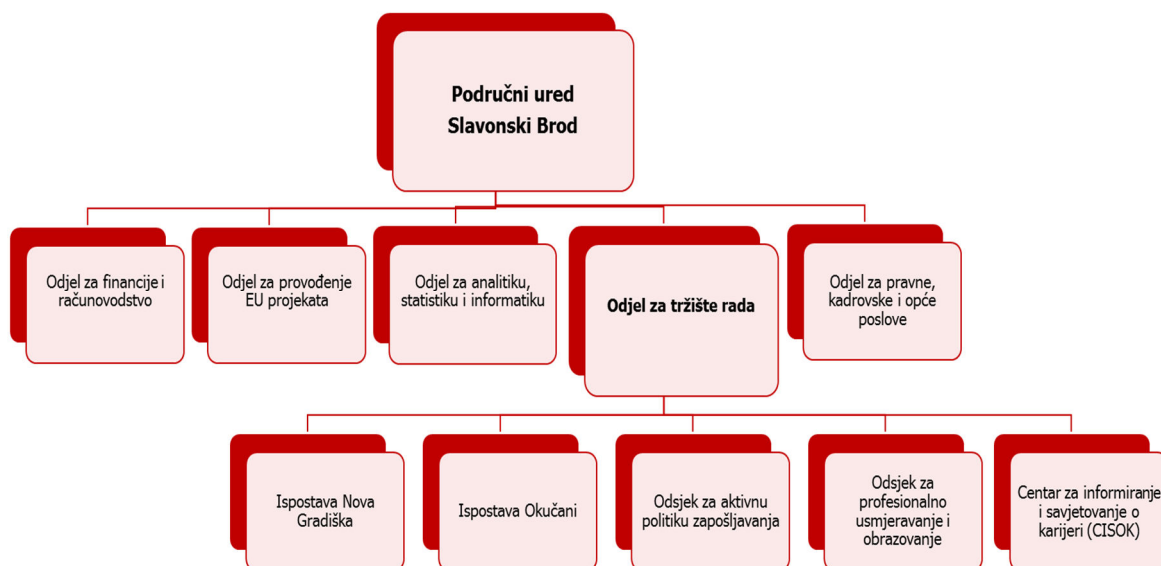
Područni ured Slavonski Brod

Odjel za financije i računovodstvo

Odjel za provođenje EU projekata

Odjel za analitiku, statistiku i informatiku

Odjel za tržište rada

Odjel za pravne, kadrovske i opće poslove

Ispostava Nova Gradiška

Ispostava Okučani

Odsjek za aktivnu politiku zapošljavanja

Odsjek za profesionalno usmjeravanje i obrazovanje

Centar za informiranje i savjetovanje o karijeri (CISOK)